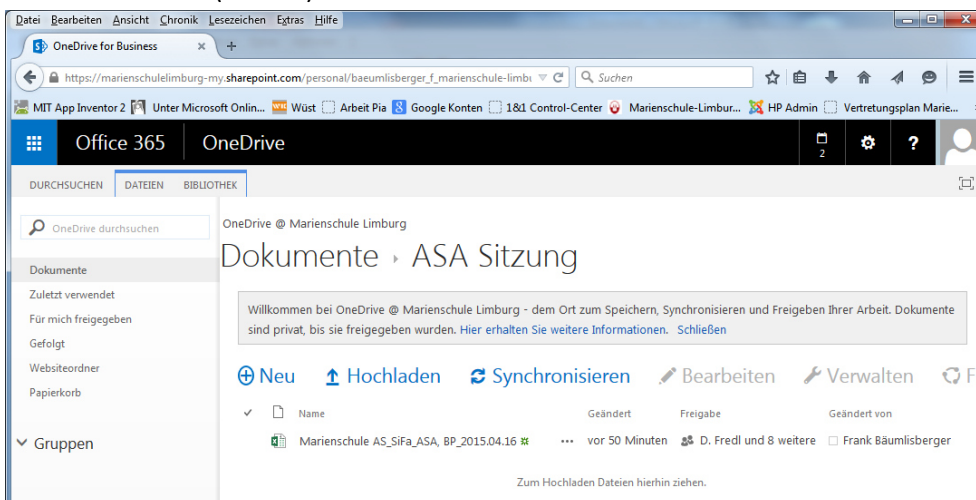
Datei Bearbeiten Ansicht Chronik Lesezeichen Extras Hilfe

OneDrive for Business ×

https://marienschulelimburg-my.sharepoint.com/personal/baeumlisberger_f_marienschule-limbu

Suchen

MIT App Inventor 2 Unter Microsoft Onlin... Wüst Arbeit Pia Google Konten 1&1 Control-Center Marienschule-Limbur... HP Admin Vertretungsplan Marie...

Office 365 OneDrive

2

?

DURCHSUCHEN DATEIEN BIBLIOTHEK

OneDrive durchsuchen

Dokumente
Zuletzt verwendet
Für mich freigegeben
Gefolgt
Websiteordner
Papierkorb

Gruppen

OneDrive @ Marienschule Limburg

Dokumente › ASA Sitzung

Willkommen bei OneDrive @ Marienschule Limburg - dem Ort zum Speichern, Synchronisieren und Freigeben Ihrer Arbeit. Dokumente sind privat, bis sie freigegeben wurden. Hier erhalten Sie weitere Informationen. Schließen

Neu Hochladen Synchronisieren Bearbeiten Verwalten F

| ✓ | | Name | | Geändert | Freigabe | Geändert von |
|---|---|---|---|---|---|---|
| | | Marienschule AS_SiFa_ASA, BP_2015.04.16 | ··· | vor 50 Minuten | D. Fredl und 8 weitere | Frank Bäumlisberger |

Zum Hochladen Dateien hierhin ziehen.